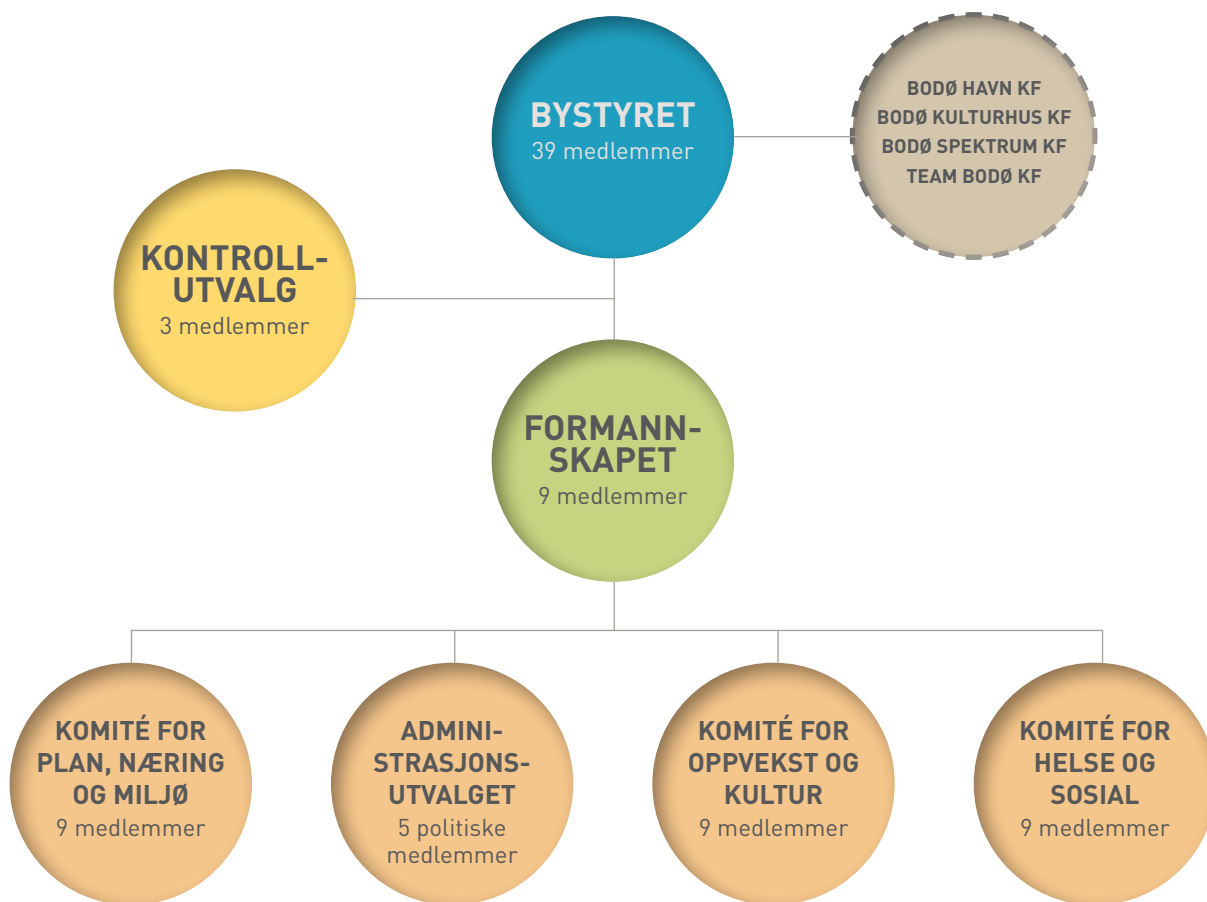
BYSTYRET
39 medlemmer

BODØ HAVN KF
BODØ KULTURHUS KF
BODØ SPEKTRUM KF
TEAM BODØ KF

KONTROLLUTVALG
3 medlemmer

FORMANNSKAPET
9 medlemmer

KOMITÉ FOR PLAN, NÆRING OG MILJØ
9 medlemmer

ADMINISTRASJONSUTVALGET
5 politiske medlemmer

KOMITÉ FOR OPPVEKST OG KULTUR
9 medlemmer

KOMITÉ FOR HELSE OG SOSIAL
9 medlemmer